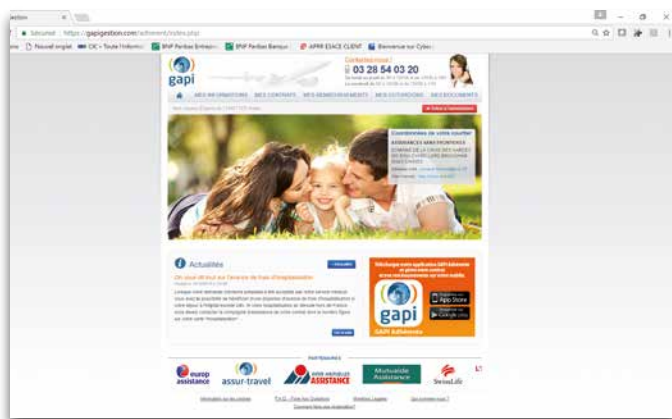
gestion ×

Sécurisé | https://gapigestion.com/adherent/index.php

Nouvel onglet  CIC • Toute l'inform  BNP Paribas Entrepr  BNP Paribas Banque  APRR ESACE CLIENT  Bienvenue sur Cyber

gapi

Contactez-nous !
03 28 54 03 20

MES INFORMATIONS  MES CONTRATS  MES REMBOURSEMENTS  MES COTISATIONS  MES DOCUMENTS

Coordonnées de votre courtier

Actualités

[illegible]

gapi

GAPI Adhérents

PARTENAIRES

europ assistance  assur-travel  ASSISTANCE  Mutuelle Assistance  SwissLife